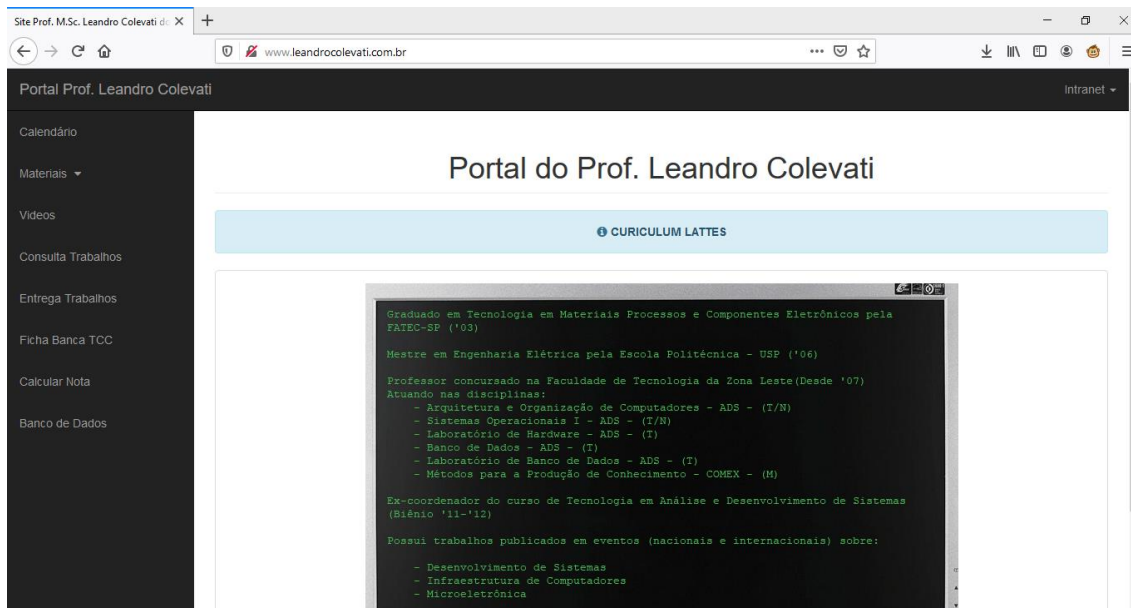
Site Prof. M.Sc. Leandro Colevati d

www.leandrocolevati.com.br

Portal Prof. Leandro Colevati

Intranet

Calendário

Materiais

Videos

Consulta Trabalhos

Entrega Trabalhos

Ficha Banca TCC

Calcular Nota

Banco de Dados

Portal do Prof. Leandro Colevati

CURICULUM LATTES

Graduado em Tecnologia em Materiais Processos e Componentes Eletrônicos pela FATEC-SP ('03)

Mestre em Engenharia Elétrica pela Escola Politécnica - USP ('06)

Professor concursado na Faculdade de Tecnologia da Zona Leste(Desde '07)
Atuando nas disciplinas:
- Arquitetura e Organização de Computadores - ADS - (T/N)
- Sistemas Operacionais I - ADS - (T/N)
- Laboratório de Hardware - ADS - (T)
- Banco de Dados - ADS - (T)
- Laboratório de Banco de Dados - ADS - (T)
- Métodos para a Produção de Conhecimento - COMEX - (M)

Ex-coordenador do curso de Tecnologia em Análise e Desenvolvimento de Sistemas (Biênio '11-'12)

Possui trabalhos publicados em eventos (nacionais e internacionais) sobre:

- Desenvolvimento de Sistemas
- Infraestrutura de Computadores
- Microeletrônica